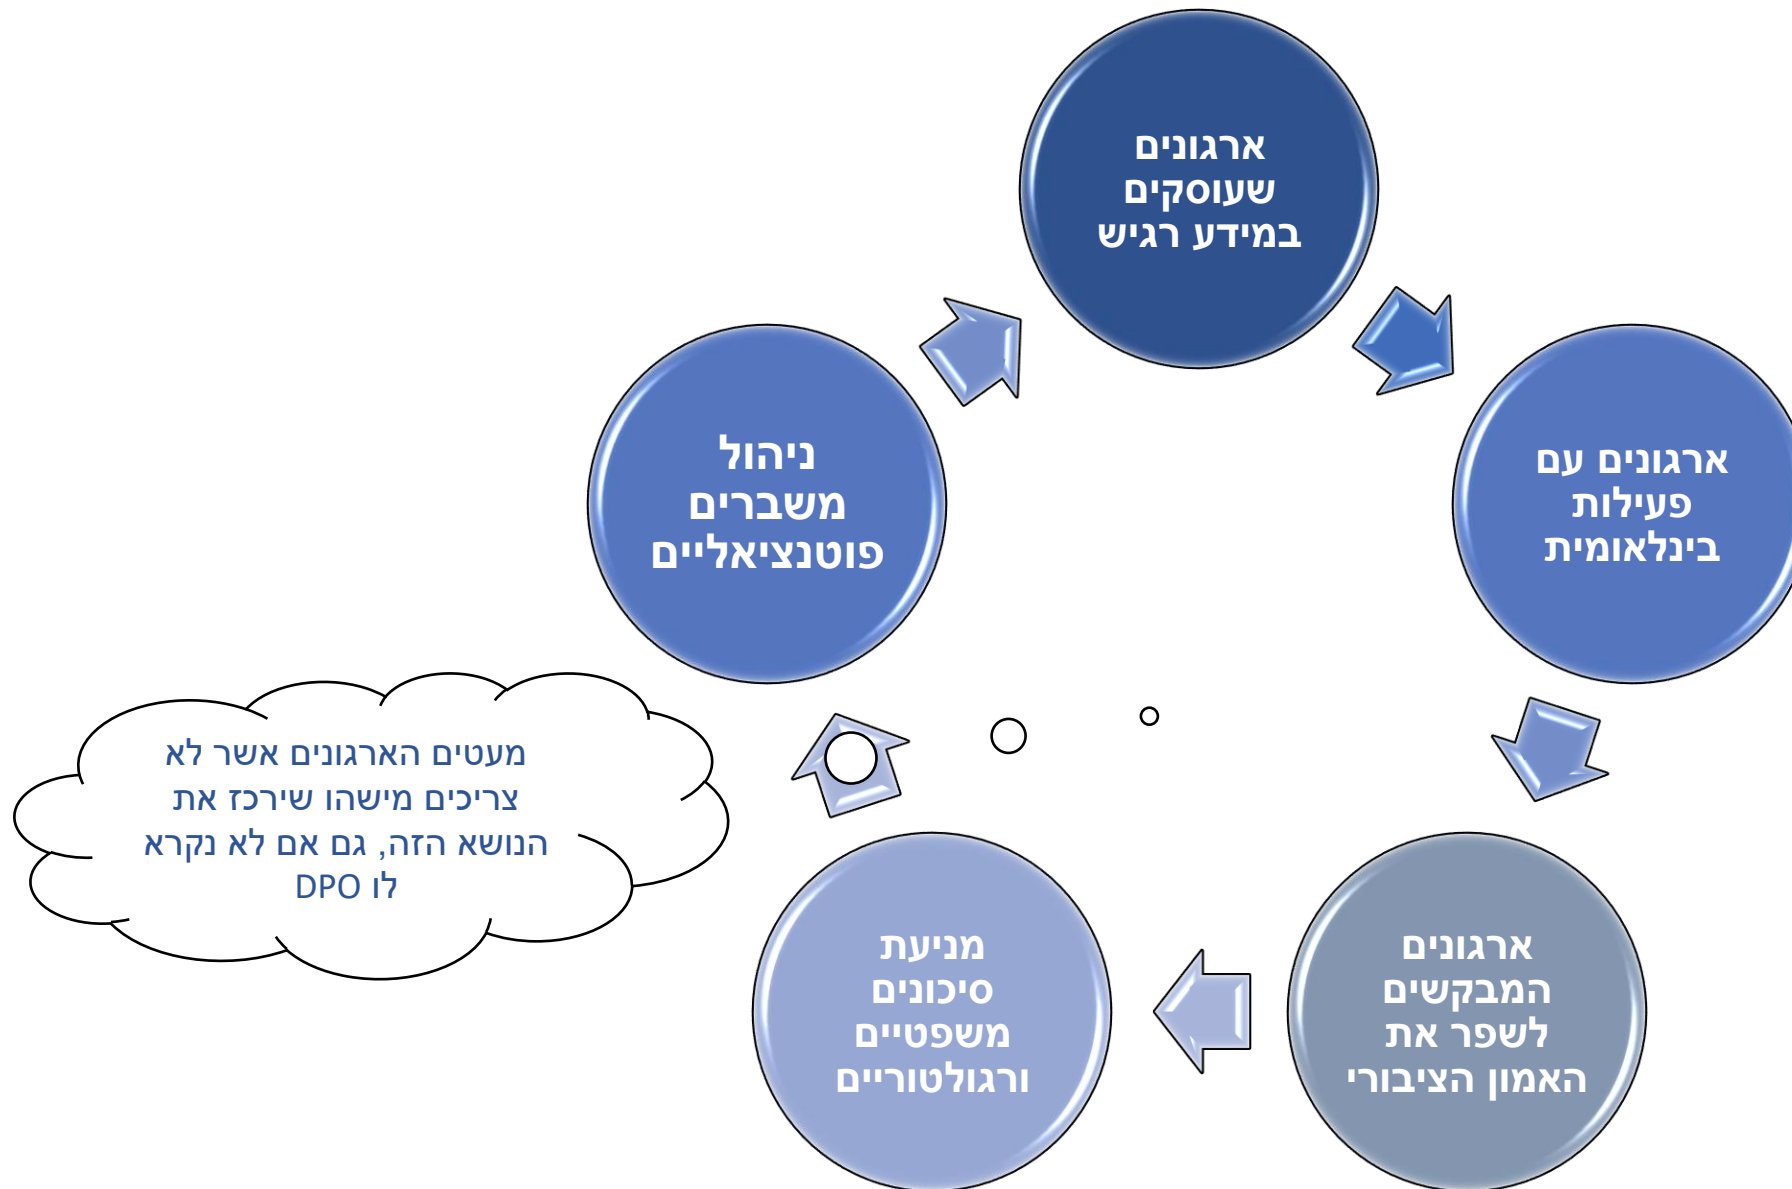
ארגונים שעוסקים במידע רגיש

ארגונים עם פעילות בינלאומית

ארגונים המבקשים לשפר את האמון הציבורי

מניעת סיכונים משפטיים ורגולטוריים

ניהול משברים פוטנציאליים

מעטים הארגונים אשר לא צריכים מישהו שירכז את הנושא הזה, גם אם לא נקרא לו DPO